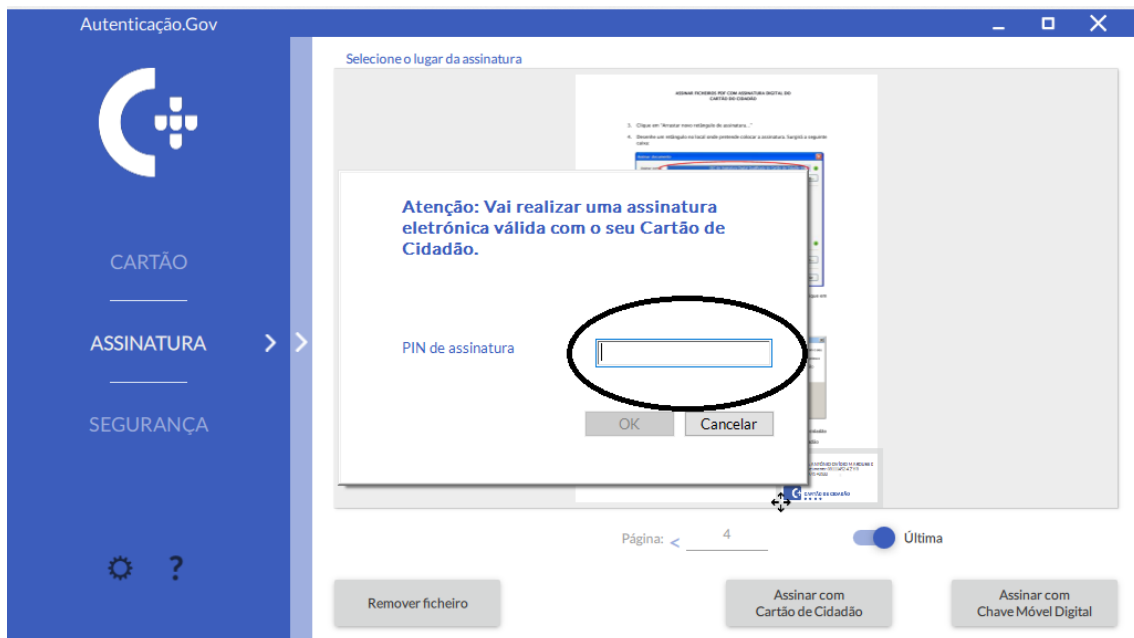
Autenticação.Gov

CARTÃO

ASSINATURA

SEGURANÇA

?

Selecione o lugar da assinatura

ASSINAR FICHEIROS PDF COM ASSINATURA DIGITAL DO CARTÃO DO CIDADÃO

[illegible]

Atenção: Vai realizar uma assinatura eletrónica válida com o seu Cartão de Cidadão.

PIN de assinatura

OK Cancelar

Página: < 4

Última

Remover ficheiro

Assinar com Cartão de Cidadão

Assinar com Chave Móvel Digital